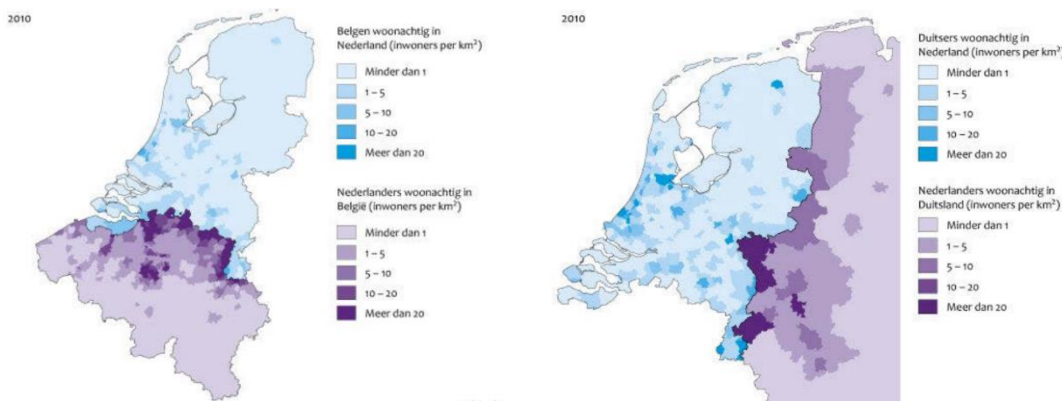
2010

Belgen woonachtig in Nederland (inwoners per km$^2$)

Minder dan 1
1 – 5
5 – 10
10 – 20
Meer dan 20

Nederlanders woonachtig in België (inwoners per km$^2$)

Minder dan 1
1 – 5
5 – 10
10 – 20
Meer dan 20

2010

Duitsers woonachtig in Nederland (inwoners per km$^2$)

Minder dan 1
1 – 5
5 – 10
10 – 20
Meer dan 20

Nederlanders woonachtig in Duitsland (inwoners per km$^2$)

Minder dan 1
1 – 5
5 – 10
10 – 20
Meer dan 20